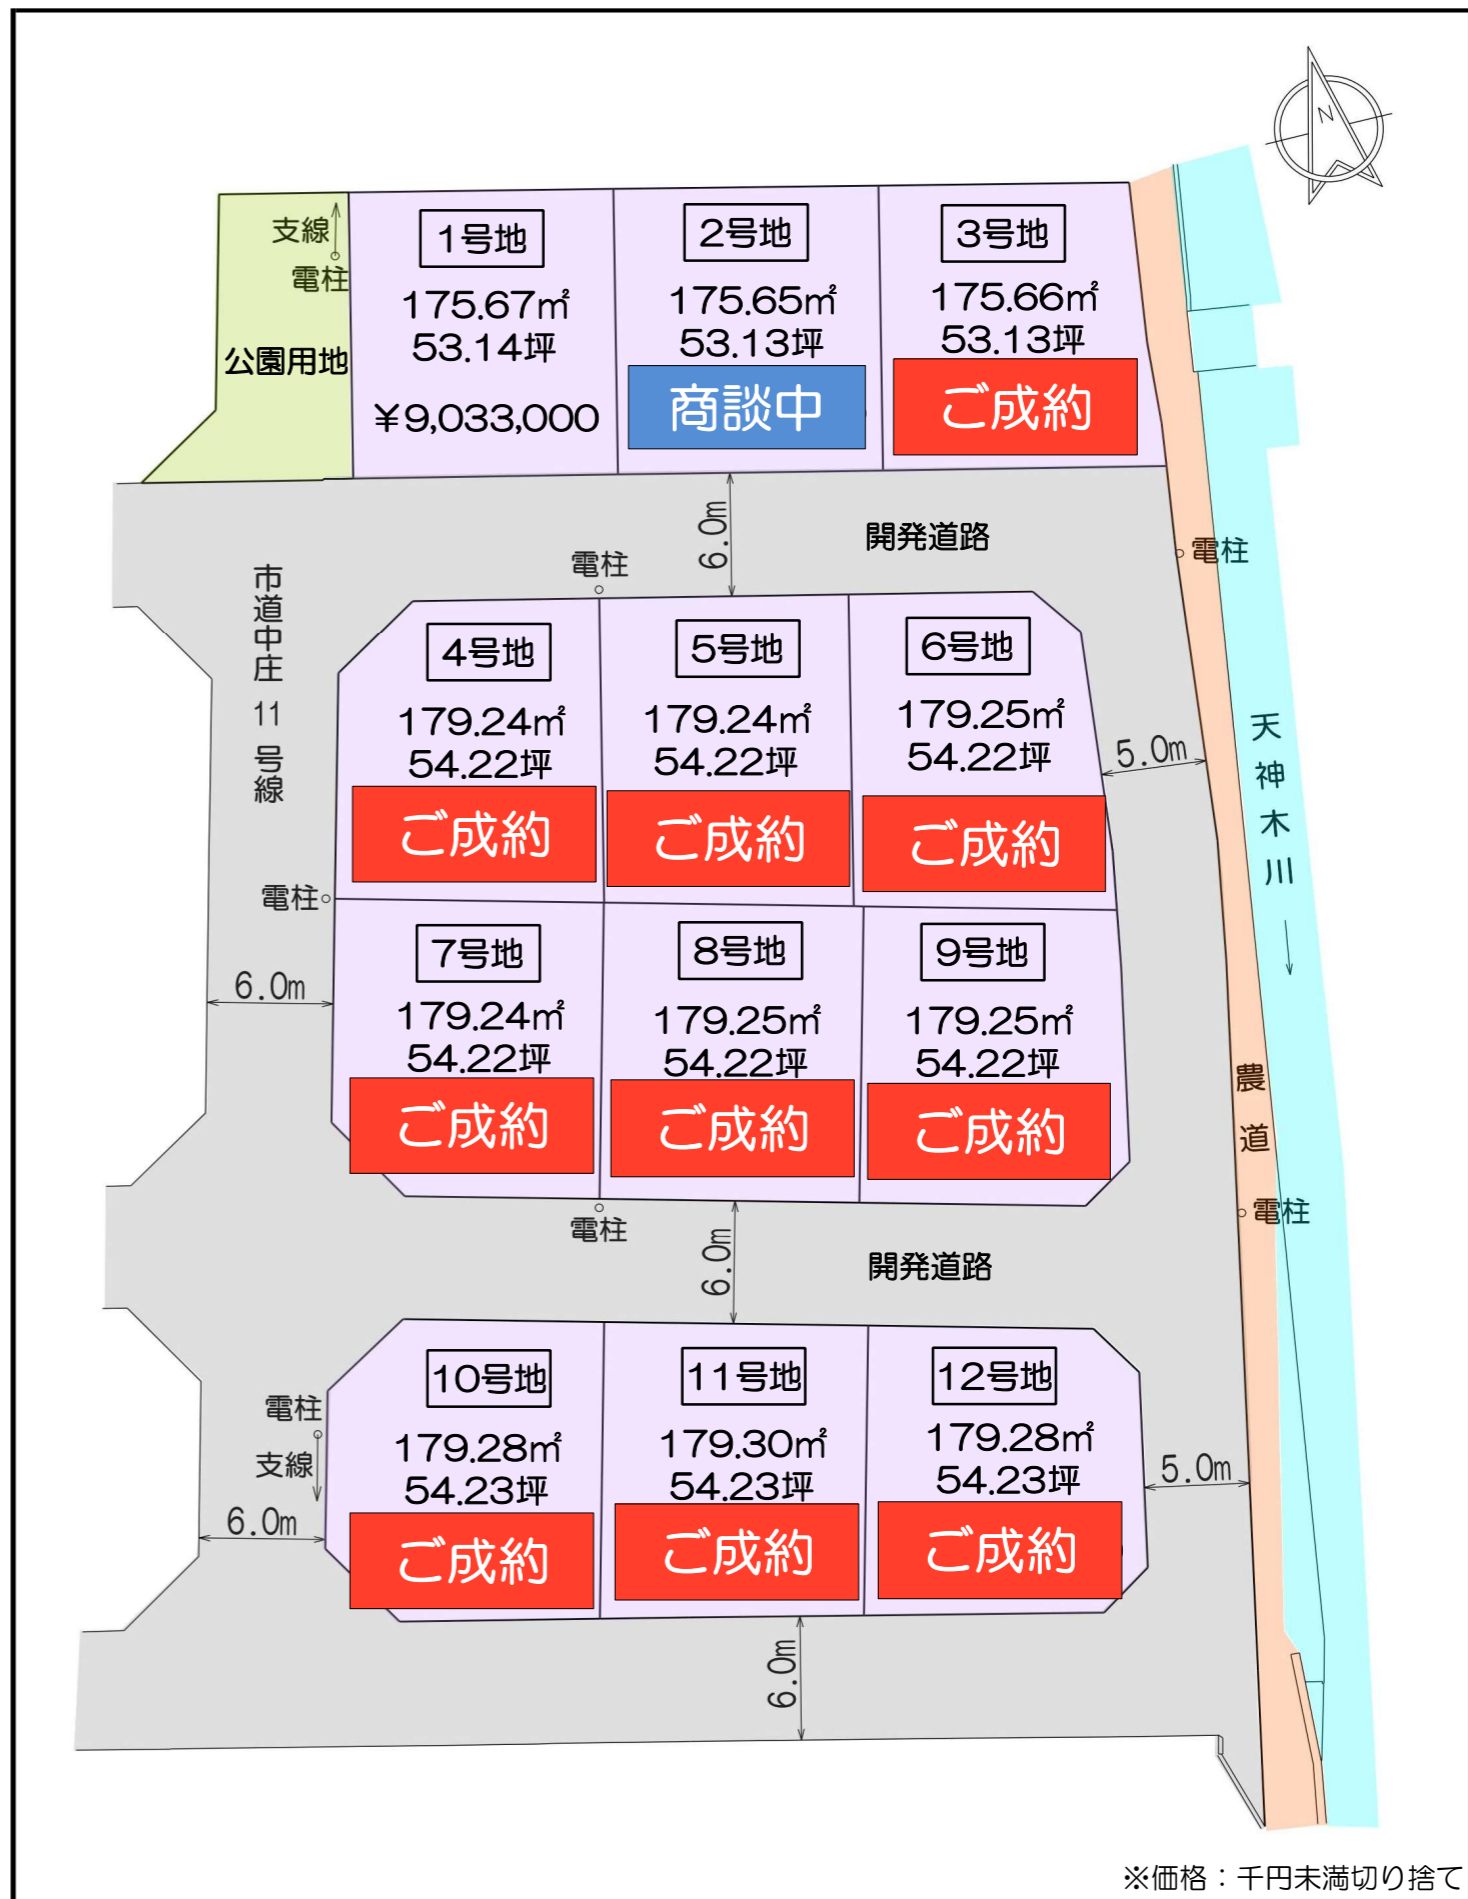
N

支線
電柱
公園用地

1号地
175.67㎡
53.14坪
¥9,033,000

2号地
175.65㎡
53.13坪
商談中

3号地
175.66㎡
53.13坪
ご成約

6.0m
開発道路
電柱
電柱

市道中庄11号線

4号地
179.24㎡
54.22坪
ご成約

5号地
179.24㎡
54.22坪
ご成約

6号地
179.25㎡
54.22坪
ご成約

5.0m

天神木川

電柱
6.0m

7号地
179.24㎡
54.22坪
ご成約

8号地
179.25㎡
54.22坪
ご成約

9号地
179.25㎡
54.22坪
ご成約

農道
電柱

電柱
6.0m
開発道路

電柱
支線
6.0m

10号地
179.28㎡
54.23坪
ご成約

11号地
179.30㎡
54.23坪
ご成約

12号地
179.28㎡
54.23坪
ご成約

5.0m

6.0m

※価格：千円未満切り捨て